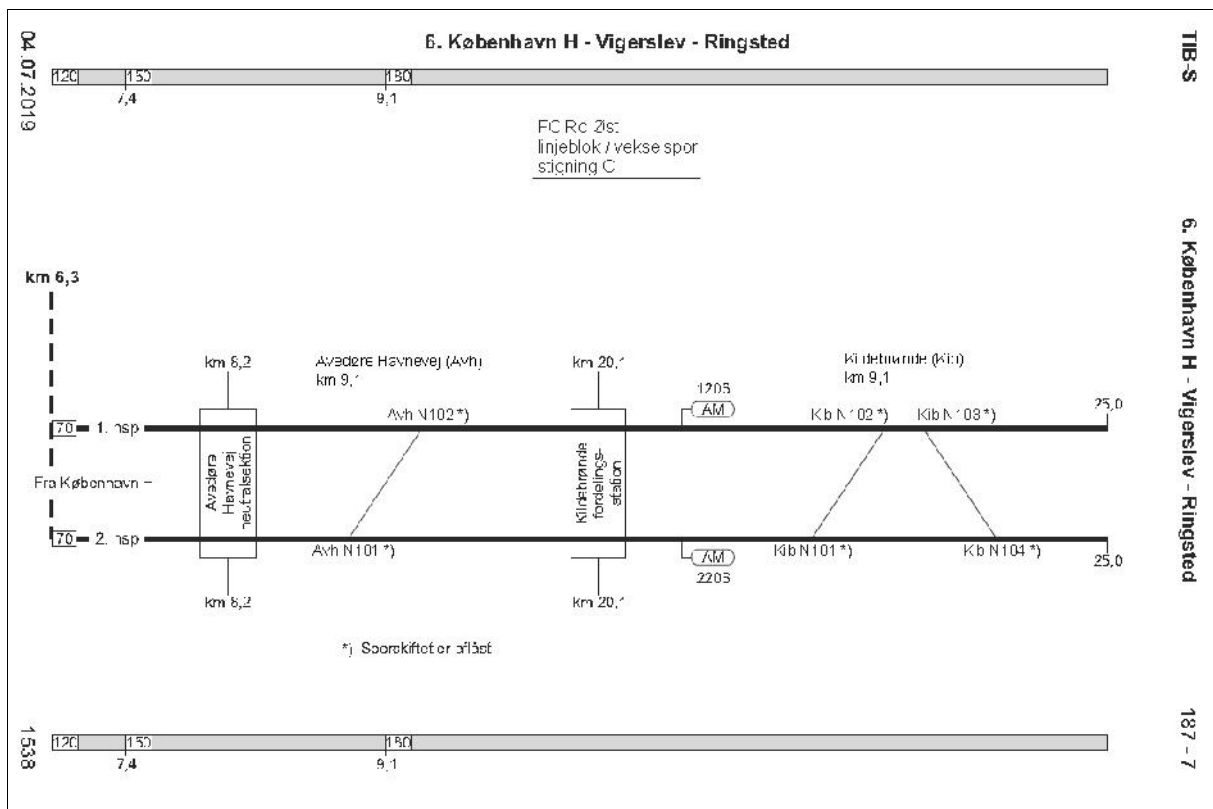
04.07.2019

6. København H - Vigerslev - Ringsted

TIB-S

120 | 150 | 180
7,4 | 9,1

FC Ro 2st
linjeblok / vekse spor
stigning C

6. København H - Vigerslev - Ringsted

km 6,3

km 8,2

Avedøre Havnevej (Avh)
km 9,1

km 20,1

Kildebrønde (Kb)
km 9,1

1205

AM

Avh N102 *)

Kb N102 *)

Kb N103 *)

25,0

70 1. hsp

Fra København

Avedøre Havnevej neutralsektion

Kildebrønde fordelingsstation

70 2. hsp

Avh N101 *)

AM

2205

Kb N101 *)

Kb N104 *)

25,0

km 8,2

km 20,1

*) Sporskifter er aflåst

1538

120 | 150 | 180
7,4 | 9,1

187 - 7